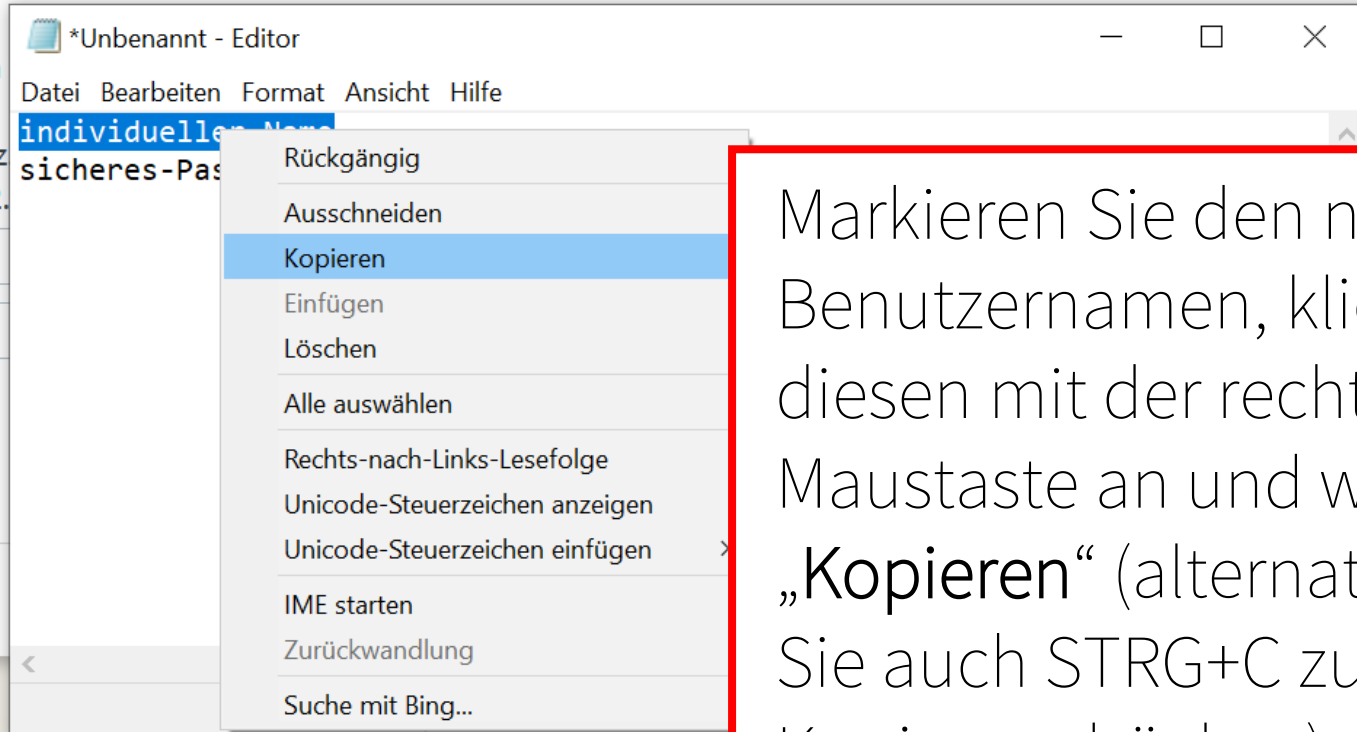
*Unbenannt - Editor

Datei Bearbeiten Format Ansicht Hilfe

individuellen-Name
sicheres-Pas

Rückgängig
Ausschneiden
Kopieren
Einfügen
Löschen
Alle auswählen
Rechts-nach-Links-Lesefolge
Unicode-Steuerzeichen anzeigen
Unicode-Steuerzeichen einfügen
IME starten
Zurückwandlung
Suche mit Bing...

Markieren Sie den n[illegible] Benutzernamen, kli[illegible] diesen mit der recht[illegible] Maustaste an und w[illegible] „Kopieren" (alternat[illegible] Sie auch STRG+C zu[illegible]